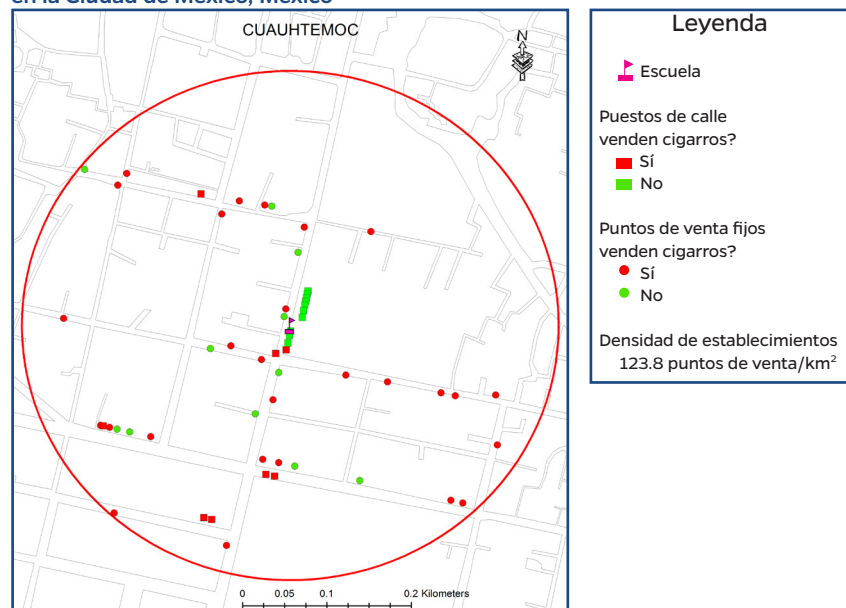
en la Ciudad de México, México

CUAUHTEMOC

N

0 0.05 0.1 0.2 Kilometers

Leyenda

Escuela

Puestos de calle venden cigarros?
Sí
No

Puntos de venta fijos venden cigarros?
Sí
No

Densidad de establecimientos
123.8 puntos de venta/km$^2$